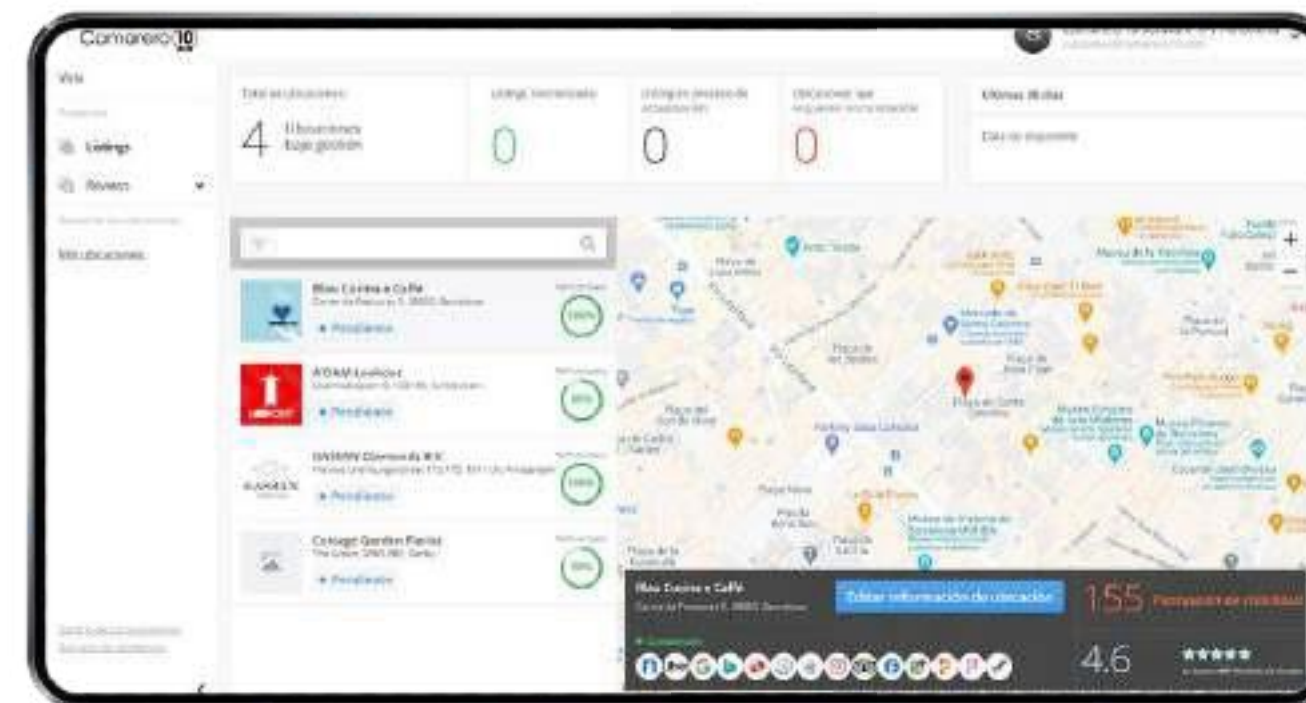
Camarero10

Vista

Listings

Reviews

Mis ubicaciones

Total de ubicaciones

4 Ubicaciones bajo gestión

0

0

0

Últimas 30 días

Blau Cuina e Caffè

Pendiente

ADAM Leathers

Pendiente

HANNIN Diamonds B.V.

Pendiente

Cottage Garden Florist

Pendiente

Blau Cuina e Caffè

Editar información de ubicación

155

4.6

★★★★★